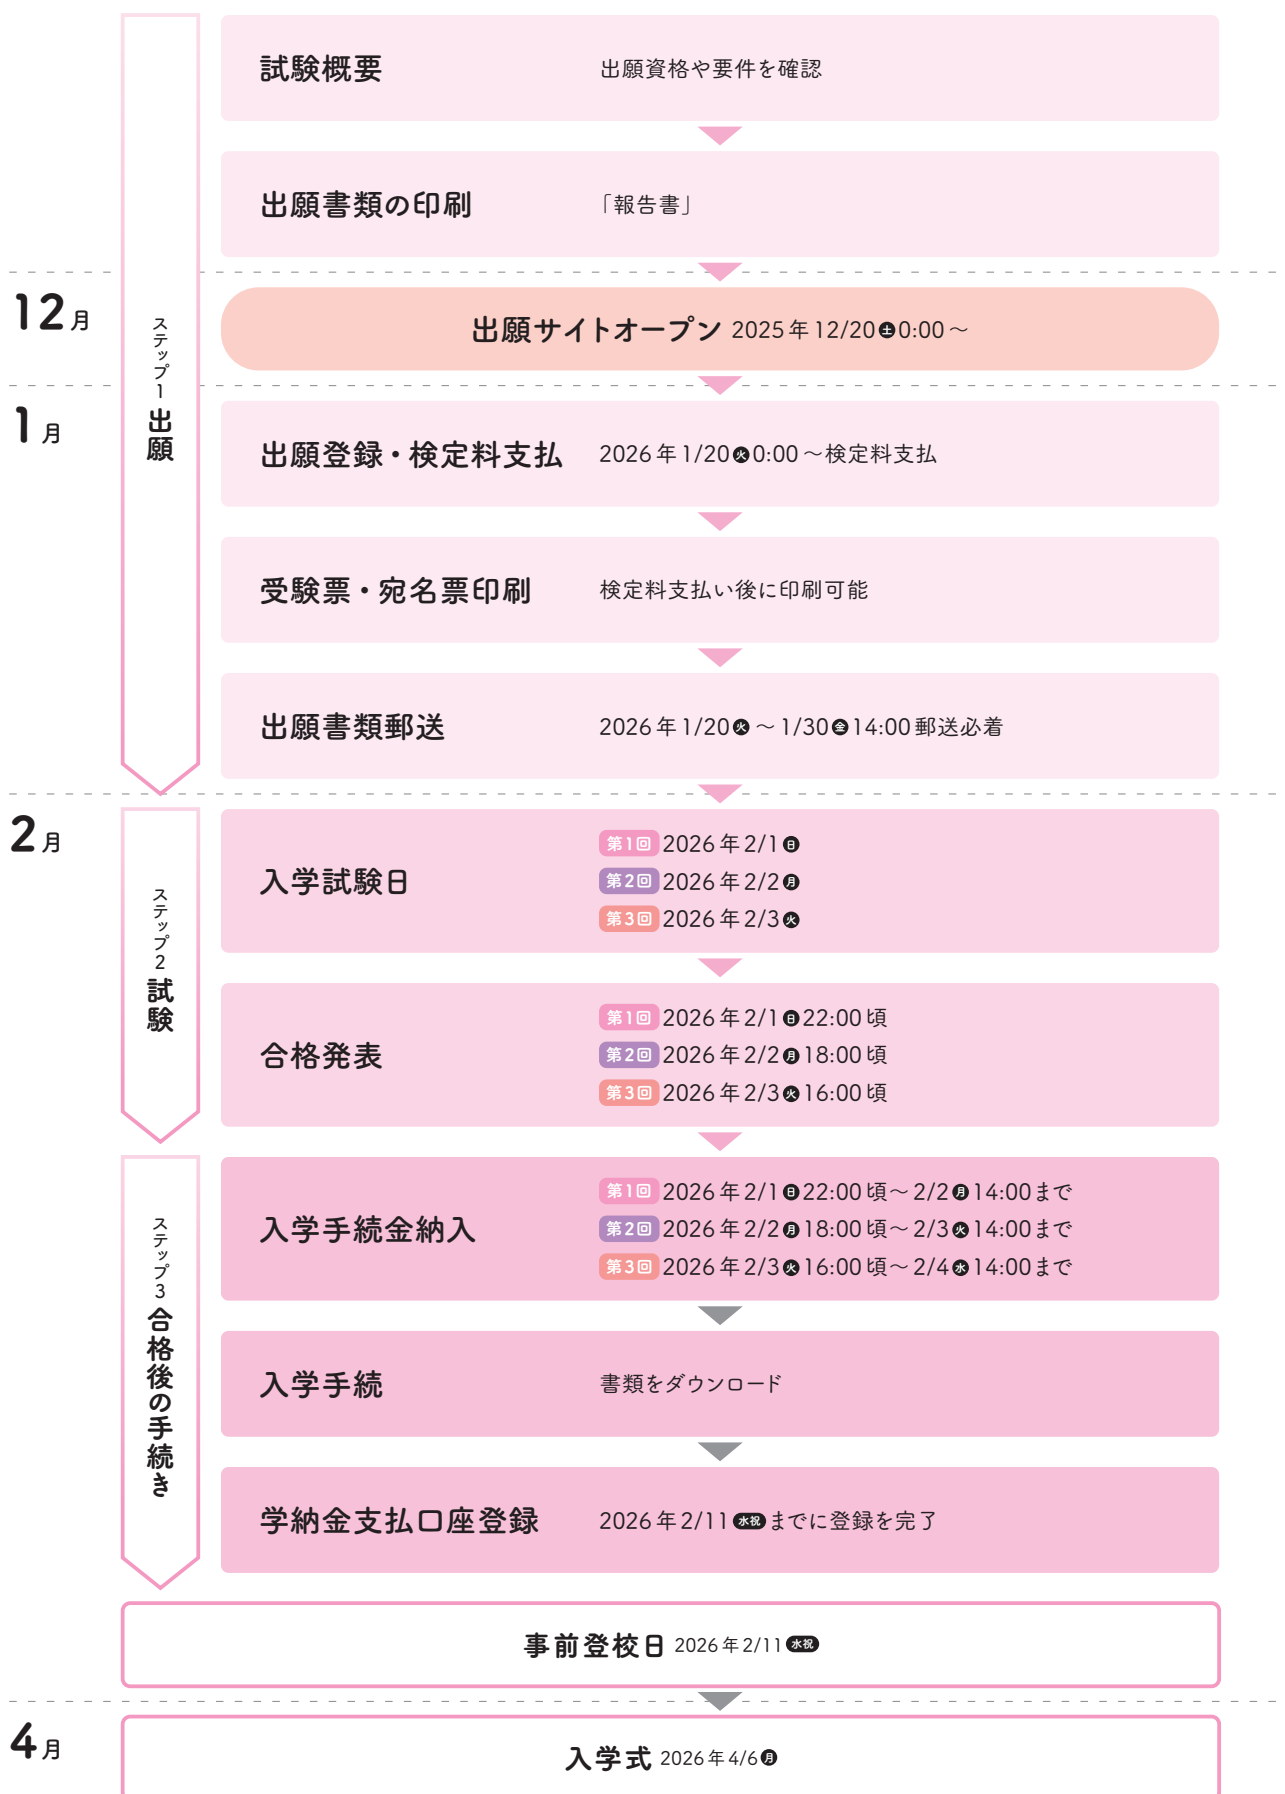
12月

1月

2月

4月

ステップ1 出願

試験概要 出願資格や要件を確認

出願書類の印刷 「報告書」

出願サイトオープン 2025年12/20土0:00～

出願登録・検定料支払 2026年1/20火0:00～検定料支払

受験票・宛名票印刷 検定料支払い後に印刷可能

出願書類郵送 2026年1/20火～1/30金14:00郵送必着

ステップ2 試験

入学試験日
第1回 2026年2/1日
第2回 2026年2/2月
第3回 2026年2/3火

合格発表
第1回 2026年2/1日22:00頃
第2回 2026年2/2月18:00頃
第3回 2026年2/3火16:00頃

ステップ3 合格後の手続き

入学手続金納入
第1回 2026年2/1日22:00頃～2/2月14:00まで
第2回 2026年2/2月18:00頃～2/3火14:00まで
第3回 2026年2/3火16:00頃～2/4水14:00まで

入学手続 書類をダウンロード

学納金支払口座登録 2026年2/11水祝までに登録を完了

事前登校日 2026年2/11水祝

入学式 2026年4/6月